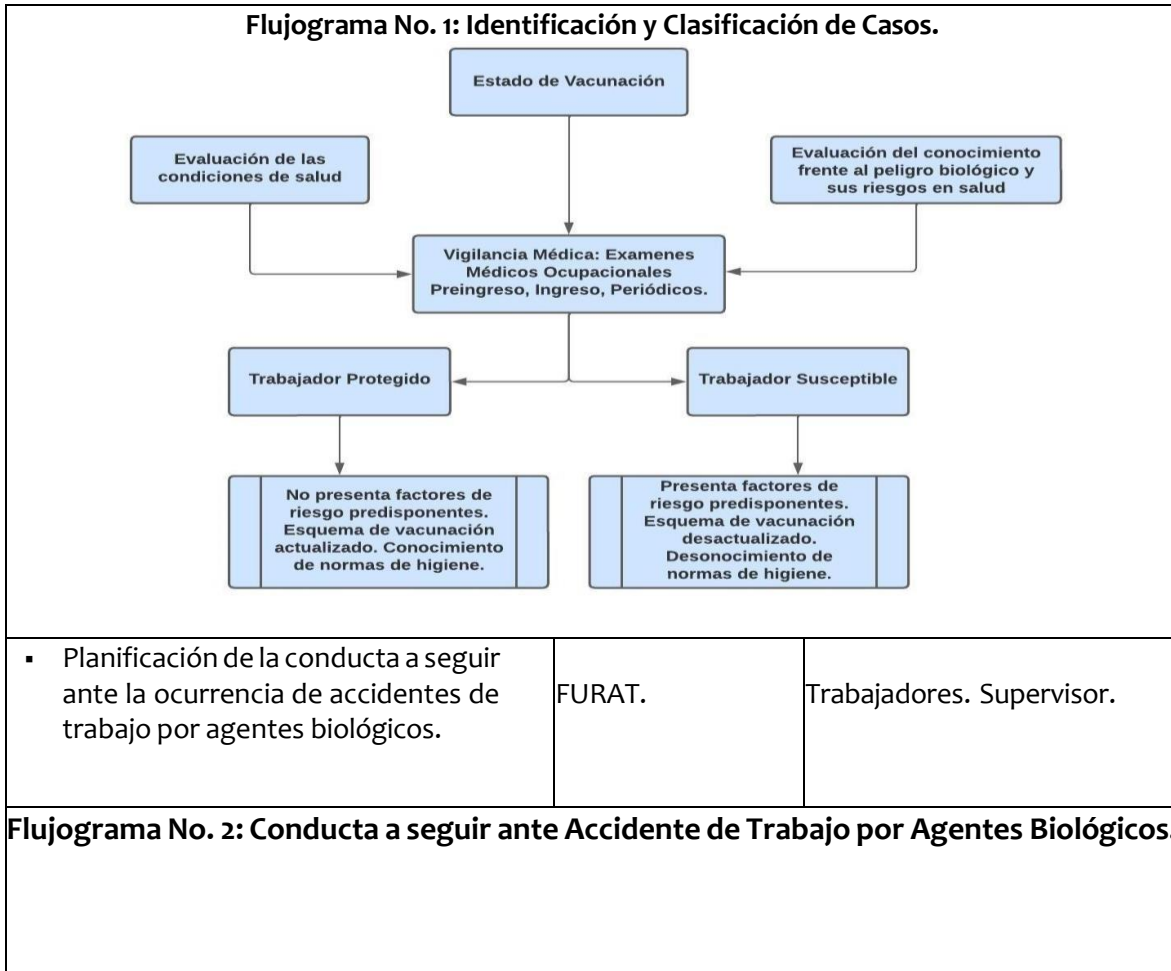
**Flujograma No. 1: Identificación y Clasificación de Casos.**

Estado de Vacunación

Evaluación de las condiciones de salud

Evaluación del conocimiento frente al peligro biológico y sus riesgos en salud

Vigilancia Médica: Examenes Médicos Ocupacionales Preingreso, Ingreso, Periódicos.

Trabajador Protegido

Trabajador Susceptible

No presenta factores de riesgo predisponentes. Esquema de vacunación actualizado. Conocimiento de normas de higiene.

Presenta factores de riesgo predisponentes. Esquema de vacunación desactualizado. Desonocimiento de normas de higiene.

| ▪ Planificación de la conducta a seguir ante la ocurrencia de accidentes de trabajo por agentes biológicos. | FURAT. | Trabajadores. Supervisor. |
|---|---|---|

**Flujograma No. 2: Conducta a seguir ante Accidente de Trabajo por Agentes Biológicos.**